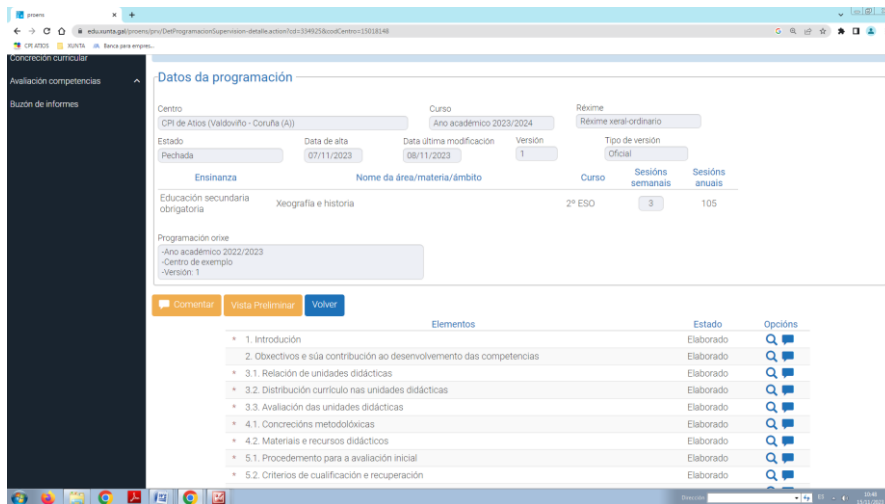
proens

edu.xunta.gal/proens/prv/DetProgramacionSupervision-detalle.action?cd=334925&codCentro=15018148

CPI ATIOS XUNTA Banca para empres...

Concreción curricular

Avaliación competencias

Buzón de informes

Datos da programación

Centro
CPI de Atios (Valdoviño - Coruña (A))

Curso
Ano académico 2023/2024

Réxime
Réxime xeral-ordinario

Estado
Pechada

Data de alta
07/11/2023

Data última modificación
08/11/2023

Versión
1

Tipo de versión
Oficial

| Ensinanza | Nome da área/materia/ámbito | Curso | Sesións semanais | Sesións anuais |
|---|---|---|---|---|
| Educación secundaria obrigatoria | Xeografía e historia | 2º ESO | 3 | 105 |

Programación orixe
-Ano académico 2022/2023
-Centro de exemplo
-Versión: 1

Comentar Vista Preliminar Volver

| Elementos | Estado | Opcións |
|---|---|---|
| 1. Introdución | Elaborado | |
| 2. Obxectivos e súa contribución ao desenvolvemento das competencias | Elaborado | |
| 3.1. Relación de unidades didácticas | Elaborado | |
| 3.2. Distribución currículo nas unidades didácticas | Elaborado | |
| 3.3. Avaliación das unidades didácticas | Elaborado | |
| 4.1. Concrecións metodolóxicas | Elaborado | |
| 4.2. Materiais e recursos didácticos | Elaborado | |
| 5.1. Procedemento para a avaliación inicial | Elaborado | |
| 5.2. Criterios de cualificación e recuperación | Elaborado | |

Dirección